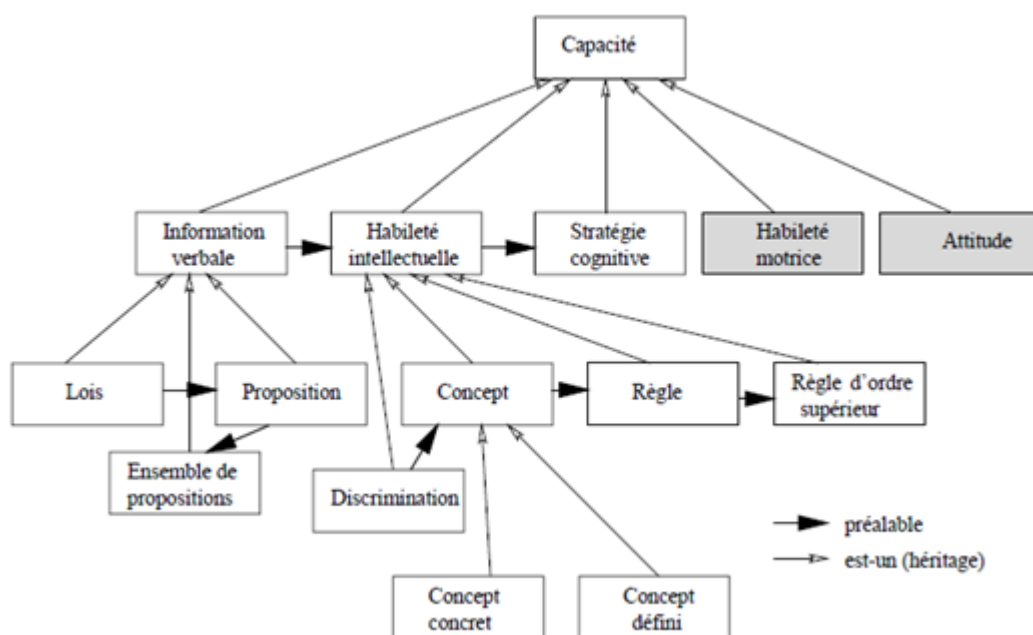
Capacité

Information verbale

Habileté intellectuelle

Stratégie cognitive

Habileté motrice

Attitude

Lois

Proposition

Concept

Règle

Règle d'ordre supérieur

Ensemble de propositions

Discrimination

préalable

est-un (héritage)

Concept concret

Concept défini